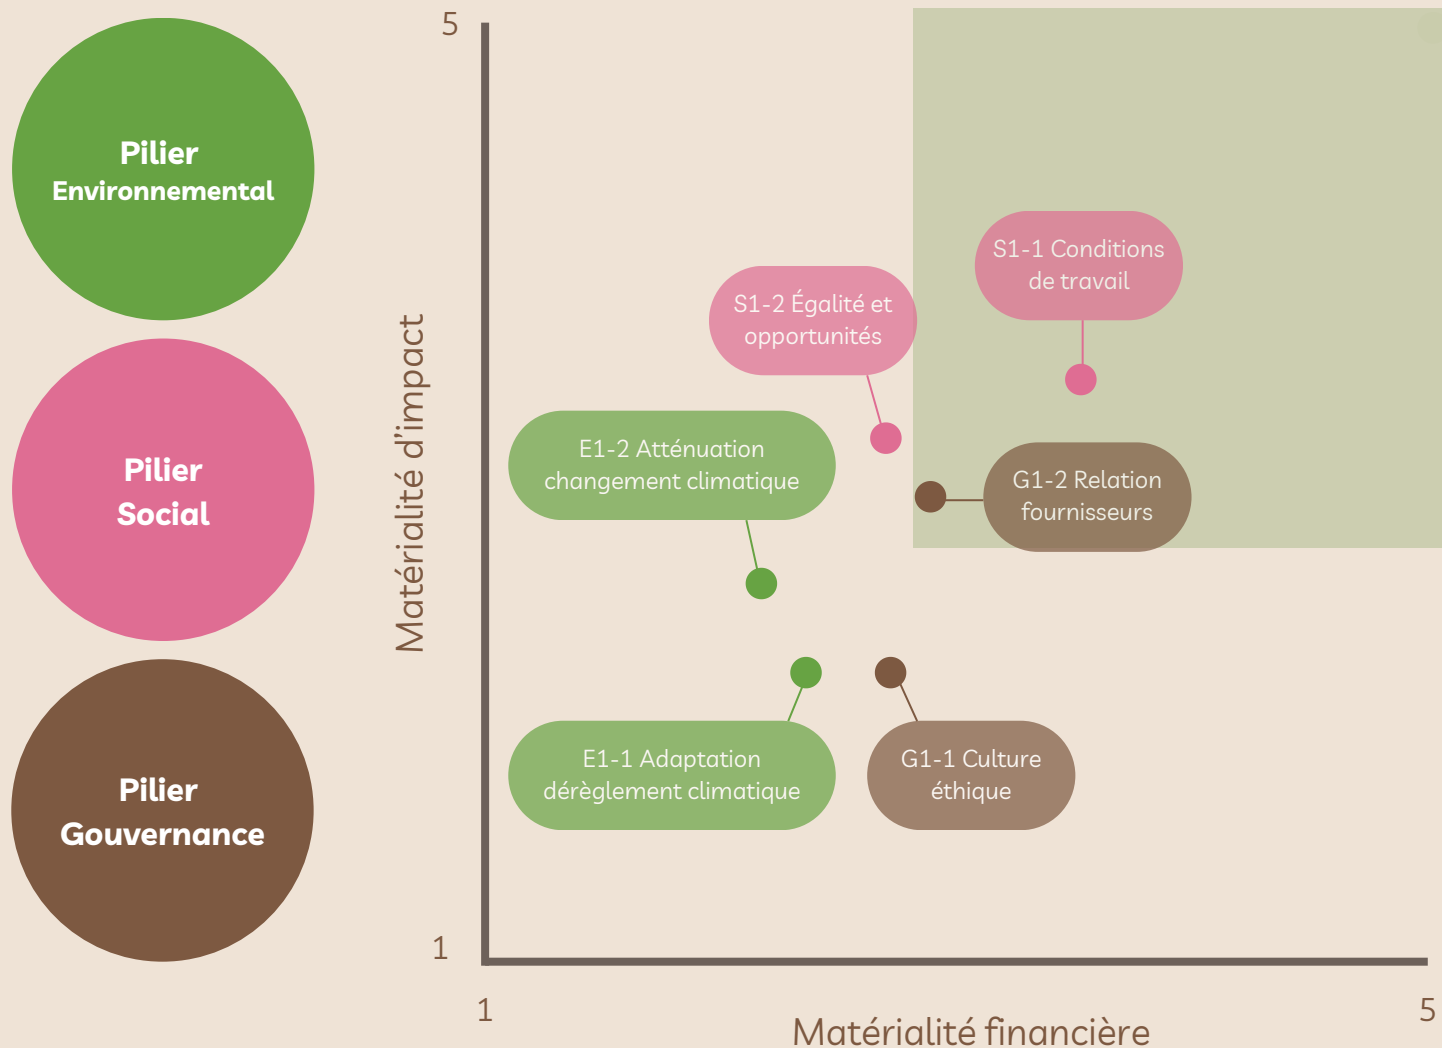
Pilier Environnemental

Pilier Social

Pilier Gouvernance

5

Matérialité d'impact

S1-1 Conditions de travail

S1-2 Égalité et opportunités

E1-2 Atténuation changement climatique

G1-2 Relation fournisseurs

E1-1 Adaptation dérèglement climatique

G1-1 Culture éthique

1

1

Matérialité financière

5